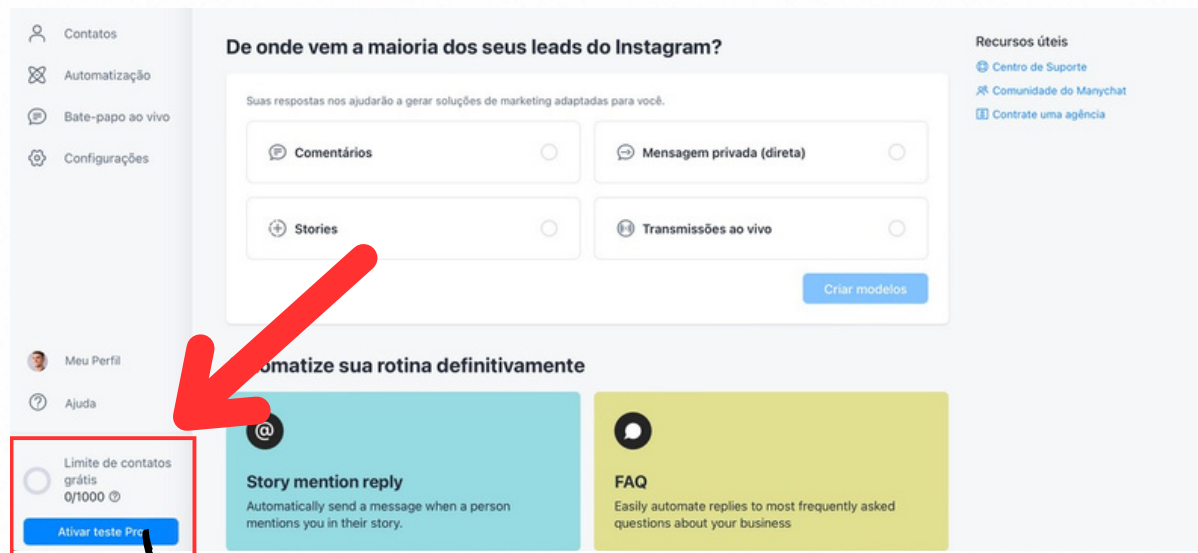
Contatos

Automatização

Bate-papo ao vivo

Configurações

Meu Perfil

Ajuda

Limite de contatos grátis
0/1000

Ativar teste Pro

De onde vem a maioria dos seus leads do Instagram?

Suas respostas nos ajudarão a gerar soluções de marketing adaptadas para você.

Comentários

Mensagem privada (direta)

Stories

Transmissões ao vivo

Criar modelos

omatize sua rotina definitivamente

Story mention reply
Automatically send a message when a person mentions you in their story.

FAQ
Easily automate replies to most frequently asked questions about your business

Recursos úteis
Centro de Suporte
Comunidade do Manychat
Contrate uma agência